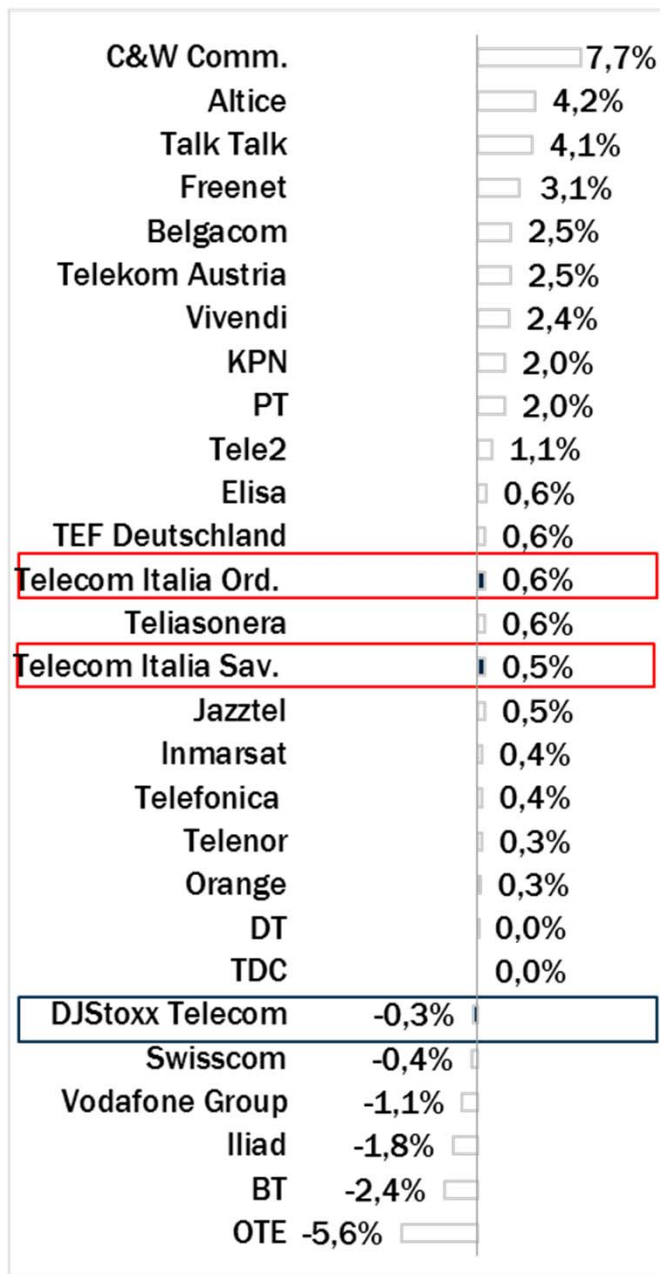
| | |
|---|---|
| C&W Comm. | 7,7% |
| Altice | 4,2% |
| Talk Talk | 4,1% |
| Freenet | 3,1% |
| Belgacom | 2,5% |
| Telekom Austria | 2,5% |
| Vivendi | 2,4% |
| KPN | 2,0% |
| PT | 2,0% |
| Tele2 | 1,1% |
| Elisa | 0,6% |
| TEF Deutschland | 0,6% |
| Telecom Italia Ord. | 0,6% |
| Teliasonera | 0,6% |
| Telecom Italia Sav. | 0,5% |
| Jazztel | 0,5% |
| Inmarsat | 0,4% |
| Telefonica | 0,4% |
| Telenor | 0,3% |
| Orange | 0,3% |
| DT | 0,0% |
| TDC | 0,0% |
| DJStoxx Telecom | -0,3% |
| Swisscom | -0,4% |
| Vodafone Group | -1,1% |
| Iliad | -1,8% |
| BT | -2,4% |
| OTE | -5,6% |